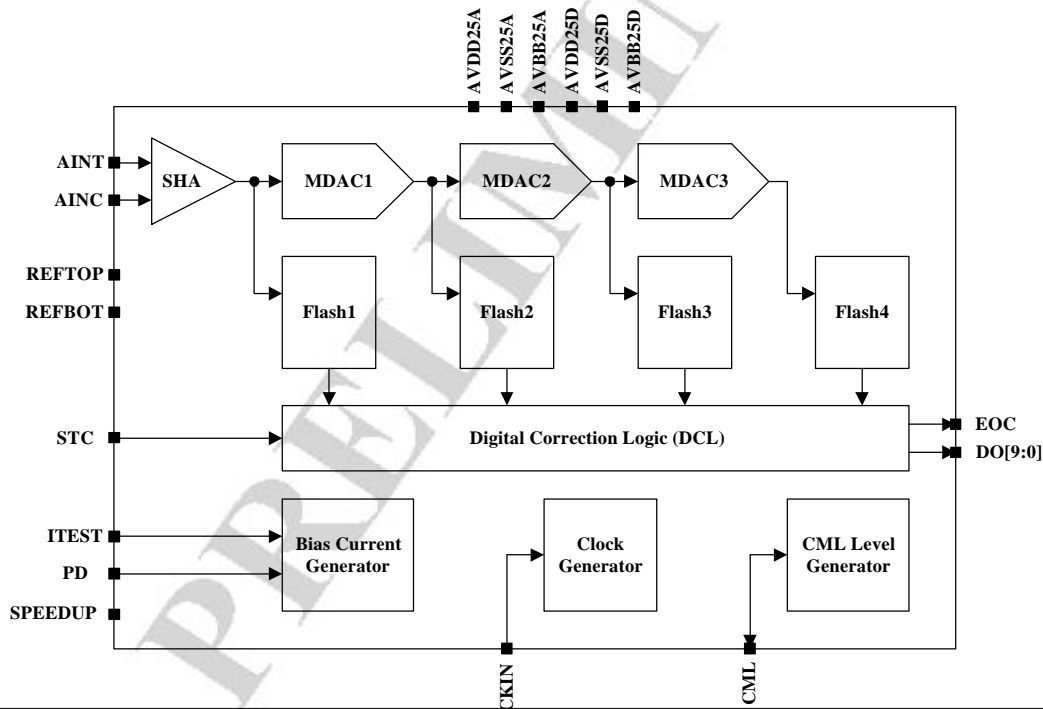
AVDD25A AVSS25A AVBB25A AVDD25D AVSS25D AVBB25D

AINT
AINC
SHA
MDAC1
MDAC2
MDAC3
REFTOP
REFBOT
Flash1
Flash2
Flash3
Flash4
STC
Digital Correction Logic (DCL)
EOC
DO[9:0]
ITEST
PD
SPEEDUP
Bias Current Generator
Clock Generator
CML Level Generator
CKIN
CML

PRELIMI